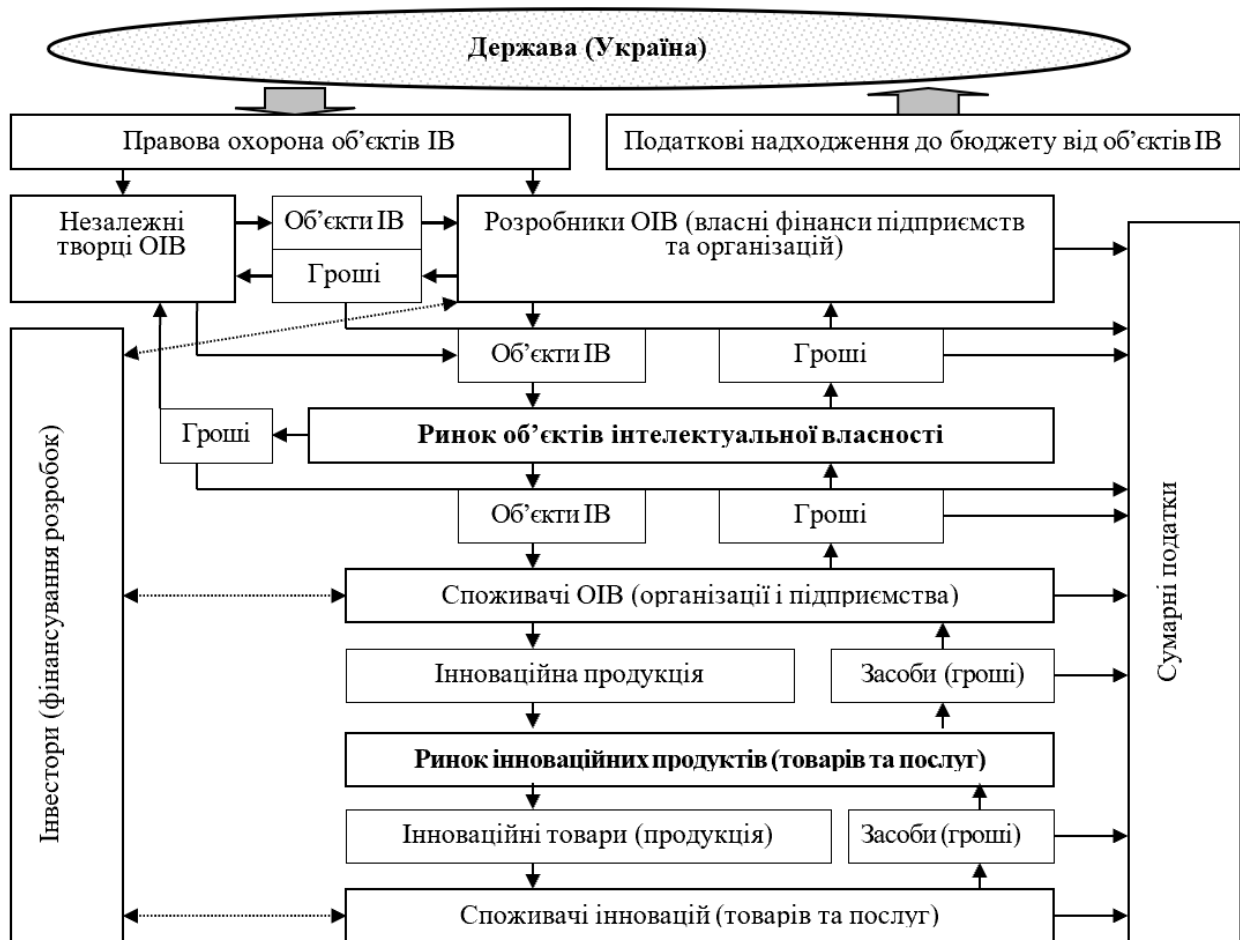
Держава (Україна)

Правова охорона об'єктів ІВ

Податкові надходження до бюджету від об'єктів ІВ

Незалежні творці ОІВ

Об'єкти ІВ

Гроші

Розробники ОІВ (власні фінанси підприємств та організацій)

Інвестори (фінансування розробок)

Об'єкти ІВ

Гроші

Гроші

Ринок об'єктів інтелектуальної власності

Об'єкти ІВ

Гроші

Споживачі ОІВ (організації і підприємства)

Інноваційна продукція

Засоби (гроші)

Ринок інноваційних продуктів (товарів та послуг)

Інноваційні товари (продукція)

Засоби (гроші)

Споживачі інновацій (товарів та послуг)

Сумарні податки